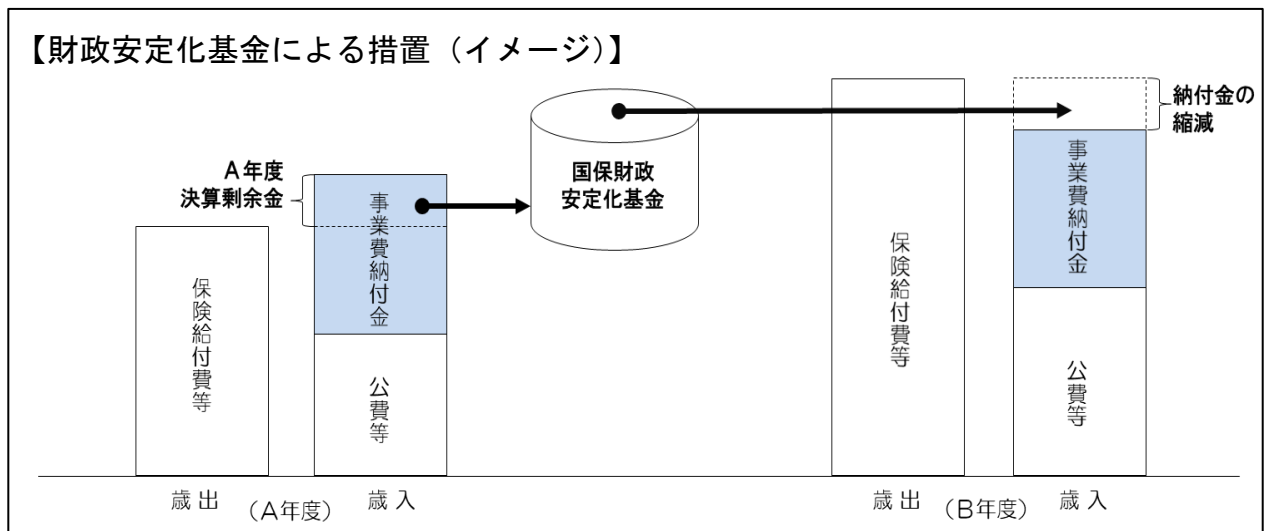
【財政安定化基金による措置（イメージ）】

A年度
決算剰余金

保険給付費等

事業費納付金

公費等

国保財政
安定化基金

保険給付費等

納付金の
縮減

事業費納付金

公費等

歳出　（A年度）　歳入

歳出　（B年度）　歳入